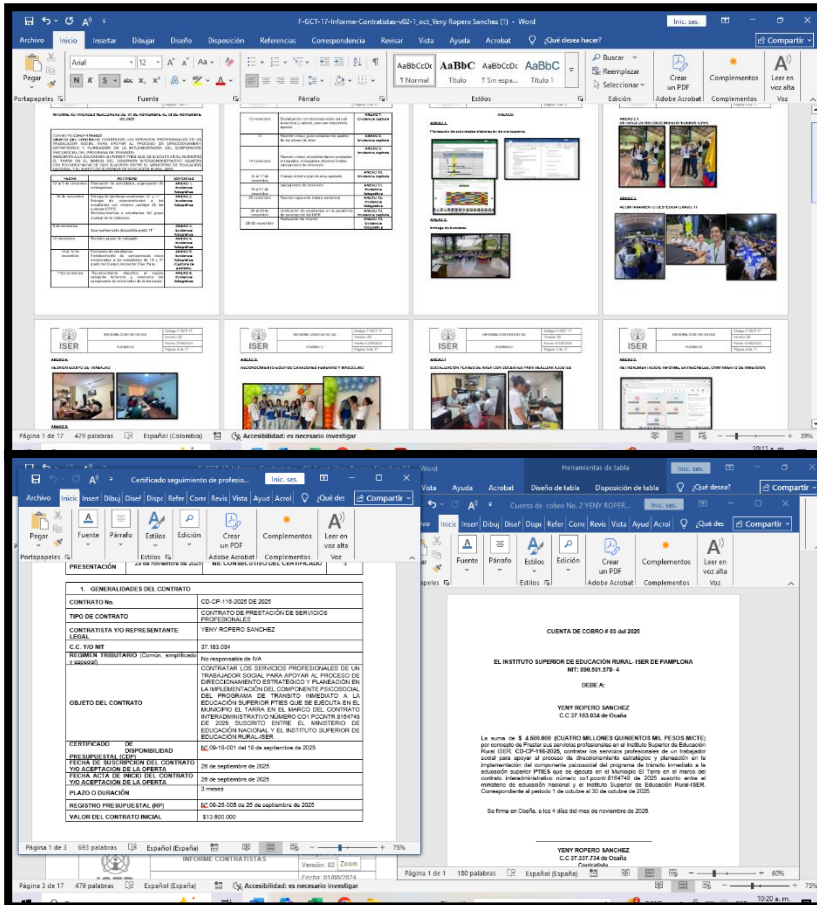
F-GCT-17-Informe-Contratistas-v02-1_oct_Yeny Ropero Sanchez (1) - Word

Inic. ses.

Archivo Inicio Insertar Dibujar Diseño Disposición Referencias Correspondencia Revisar Vista Ayuda Acrobat ¿Qué desea hacer? Compartir

Pegar Arial 12 AaBbCcDc ¶ Normal AaBbC Título AaBbCcDc ¶ Sin espa... AaBbC Título 1 Buscar Reemplazar Seleccionar Crear un PDF Complementos Leer en voz alta

Portapapeles Fuente Párrafo Estilos Edición Adobe Acrobat Complementos Voz

ANEXO 8.

ANEXO 11

ANEXO 4

ANEXO 2

ANEXO 5

ANEXO 6

ISER

ANEXO:

ANEXO:

ANEXO 1:

ANEXO 4

Página 1 de 17 479 palabras Español (Colombia) Accesibilidad: es necesario investigar 39%

Certificado seguimiento de profesio... Inic. ses.

Archivo Inicio Insert Dibuj Diseñ Dispc Refer Corre Revis Vista Ayud Acrol ¿Qué des Compartir

Pegar Fuente Párrafo Estilos Edición Crear un PDF Complementos Leer en voz alta

Portapapeles Estilos Adobe Acrobat Complementos Voz

PRESENTACIÓN | 20 de noviembre de 2025 | No. CONSECUTIVO DEL CERTIFICADO | 3

1. GENERALIDADES DEL CONTRATO

| CONTRATO No. | CD-CP-116-2025 DE 2025 |
|---|---|
| TIPO DE CONTRATO | CONTRATO DE PRESTACIÓN DE SERVICIOS PROFESIONALES |
| CONTRATISTA Y/O REPRESENTANTE LEGAL | YENY ROPERO SANCHEZ |
| C.C. Y/O NIT | 37.183.034 |
| REGIMEN TRIBUTARIO (Común, simplificado y especial) | No responsable de IVA |
| OBJETO DEL CONTRATO | CONTRATAR LOS SERVICIOS PROFESIONALES DE UN TRABAJADOR SOCIAL PARA APOYAR AL PROCESO DE DIRECCIONAMIENTO ESTRATÉGICO Y PLANEACIÓN EN LA IMPLEMENTACIÓN DEL COMPONENTE PSICOSOCIAL DEL PROGRAMA DE TRANSITO INMEDIATO A LA EDUCACIÓN SUPERIOR PTIES QUE SE EJECUTA EN EL MUNICIPIO EL TARRA EN EL MARCO DEL CONTRATO INTERADMINISTRATIVO NUMERO CO1.PCCNTR.8154748 DE 2025 SUSCRITO ENTRE EL MINISTERIO DE EDUCACIÓN NACIONAL Y EL INSTITUTO SUPERIOR DE EDUCACIÓN RURAL-ISER. |
| CERTIFICADO DE DISPONIBILIDAD PRESUPUESTAL (CDP) | N° 09-18-001 del 18 de septiembre de 2025 |
| FECHA DE SUSCRIPCION DEL CONTRATO Y/O ACEPTACION DE LA OFERTA | 26 de septiembre de 2025 |
| FECHA ACTA DE INICIO DEL CONTRATO Y/O ACEPTACION DE LA OFERTA | 26 de septiembre de 2025 |
| PLAZO O DURACIÓN | 3 meses |
| REGISTRO PRESUPUESTAL (RP) | N° 09-25-005 de 26 de septiembre de 2025 |
| VALOR DEL CONTRATO INICIAL | $13.500.000 |

Página 1 de 3 693 palabras Español (España) 75%

INFORME CONTRATISTAS Versión: 02 Zoom

Herramientas de tabla Inic. ses.

Cuenta de cobro No 2 YENY ROPER... Diseño de tabla Disposición de tabla ¿Qué desea? Compartir

Inicio Insert Dibuj Diseñ Dispc Refer Corre Revis Vista Ayud Acrol ¿Qué des Compartir

Pegar Fuente Párrafo Estilos Edición Crear un PDF Complementos Leer en voz alta

Portapapeles Estilos Adobe Acrobat Complementos Voz

CUENTA DE COBRO # 03 del 2025

EL INSTITUTO SUPERIOR DE EDUCACIÓN RURAL- ISER DE PAMPLONA
NIT: 890.501.578- 4

DEBE A:

YENY ROPERO SANCHEZ
C.C 37.183.034 de Ocaña

La suma de $ 4.500.000 (CUATRO MILLONES QUINIENTOS MIL PESOS M/CTE) por concepto de Prestar sus servicios profesionales en el Instituto Superior de Educación Rural ISER, CD-CP-116-2025, contratar los servicios profesionales de un trabajador social para apoyar al proceso de direccionamiento estratégico y planeación en la implementación del componente psicosocial del programa de tránsito inmediato a la educación superior PTIES que se ejecuta en el Municipio El Tarra en el marco del contrato interadministrativo número co1.pccntr.8154748 de 2025 suscrito entre el ministerio de educación nacional y el Instituto Superior de Educación Rural-ISER. Correspondiente al periodo 1 de octubre al 30 de octubre de 2025.

Se firma en Ocaña, a los 4 días del mes de noviembre de 2025.

YENY ROPERO SANCHEZ
C.C 37.237.734 de Ocaña
Contratista

Página 1 de 1 180 palabras Español (España) 60%

Página 3 de 17 479 palabras Español (España) Accesibilidad: es necesario investigar 75%

10:20 a. m.